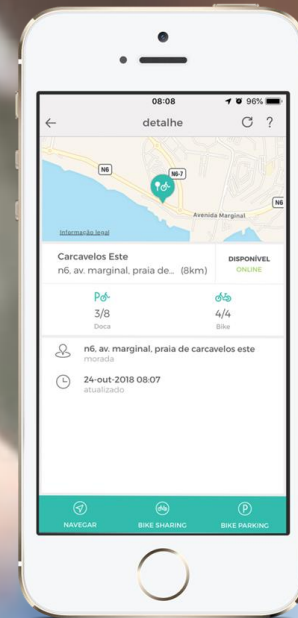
08:08
96%

detalhe

N6
N6-7
N6
Avenida Marginal
Informação legal

Carcavelos Este
n6, av. marginal, praia de... (8km)

DISPONÍVEL
ONLINE

3/8
Doca

4/4
Bike

n6, av. marginal, praia de carcavelos este
morada

24-out-2018 08:07
atualizado

NAVEGAR
BIKE SHARING
BIKE PARKING